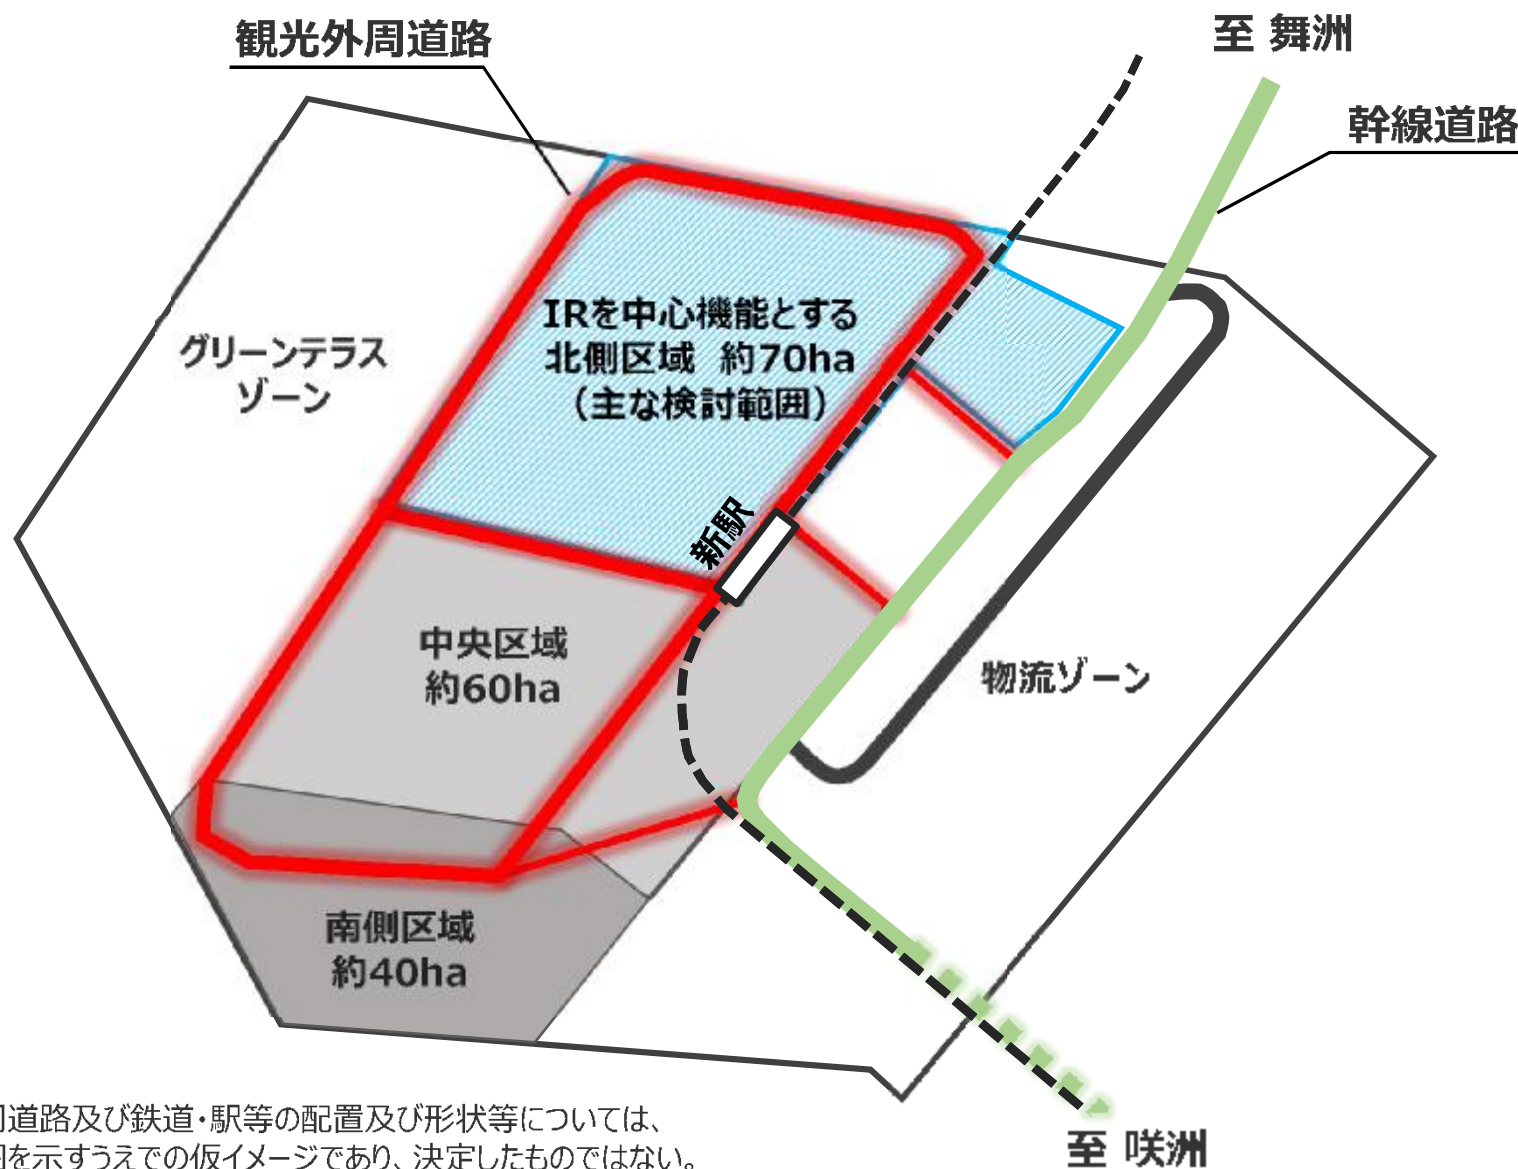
観光外周道路

至 舞洲

幹線道路

グリーンテラスゾーン

IRを中心機能とする北側区域 約70ha（主な検討範囲）

新駅

中央区域 約60ha

物流ゾーン

南側区域 約40ha

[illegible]周道路及び鉄道・駅等の配置及び形状等については、
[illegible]を示すうえでの仮イメージであり、決定したものではない。

至 咲洲